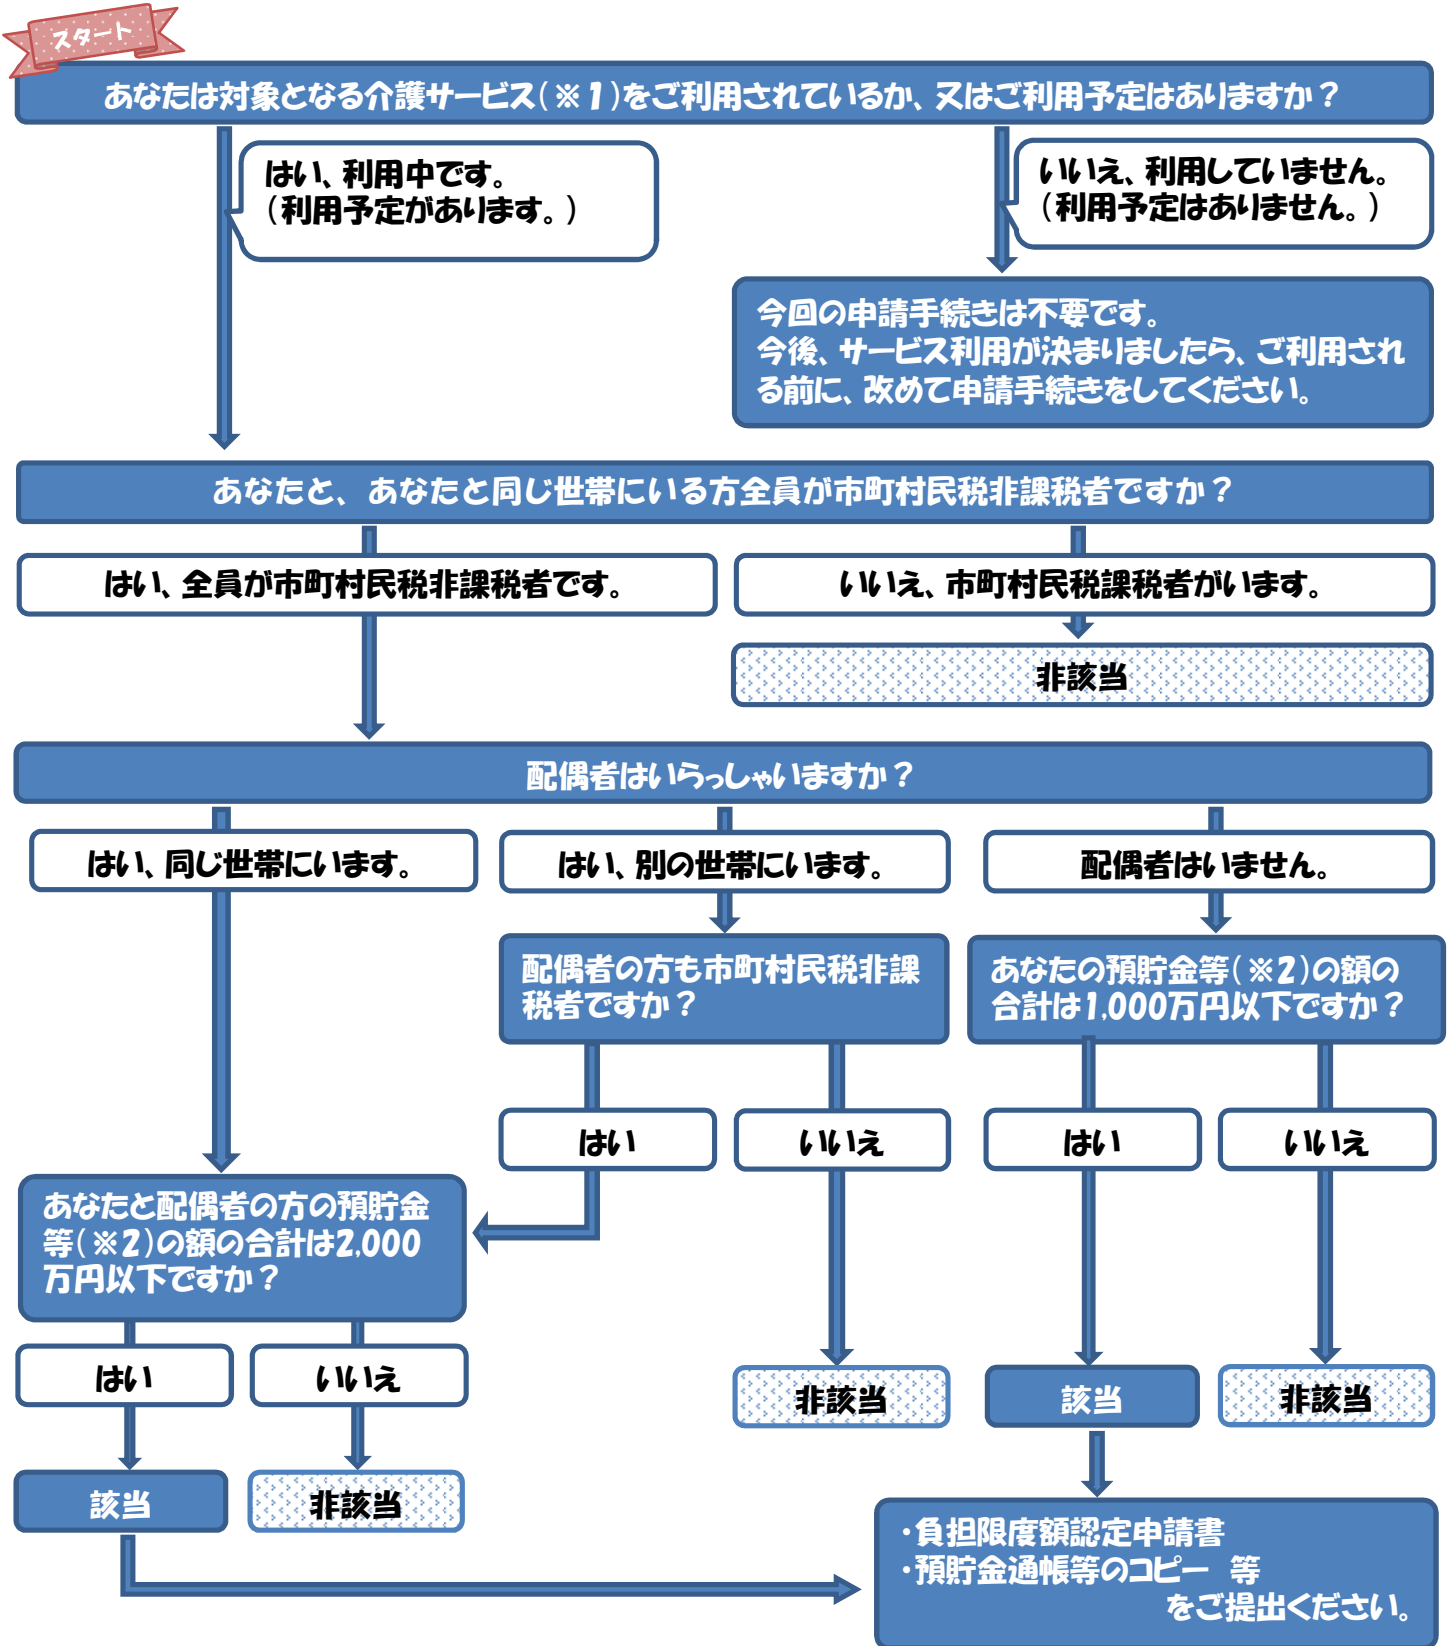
スタート

あなたは対象となる介護サービス(※1)をご利用されているか、又はご利用予定はありますか？

はい、利用中です。
(利用予定があります。)

いいえ、利用していません。
(利用予定はありません。)

今回の申請手続きは不要です。
今後、サービス利用が決まりましたら、ご利用される前に、改めて申請手続きをしてください。

あなたと、あなたと同じ世帯にいる方全員が市町村民税非課税者ですか？

はい、全員が市町村民税非課税者です。

いいえ、市町村民税課税者がいます。

非該当

配偶者はいらっしゃいますか？

はい、同じ世帯にいます。

はい、別の世帯にいます。

配偶者はいません。

配偶者の方も市町村民税非課税者ですか？

あなたの預貯金等(※2)の額の合計は1,000万円以下ですか？

はい

いいえ

はい

いいえ

あなたと配偶者の方の預貯金等(※2)の額の合計は2,000万円以下ですか？

はい

いいえ

非該当

該当

非該当

該当

非該当

・負担限度額認定申請書
・預貯金通帳等のコピー　等
をご提出ください。